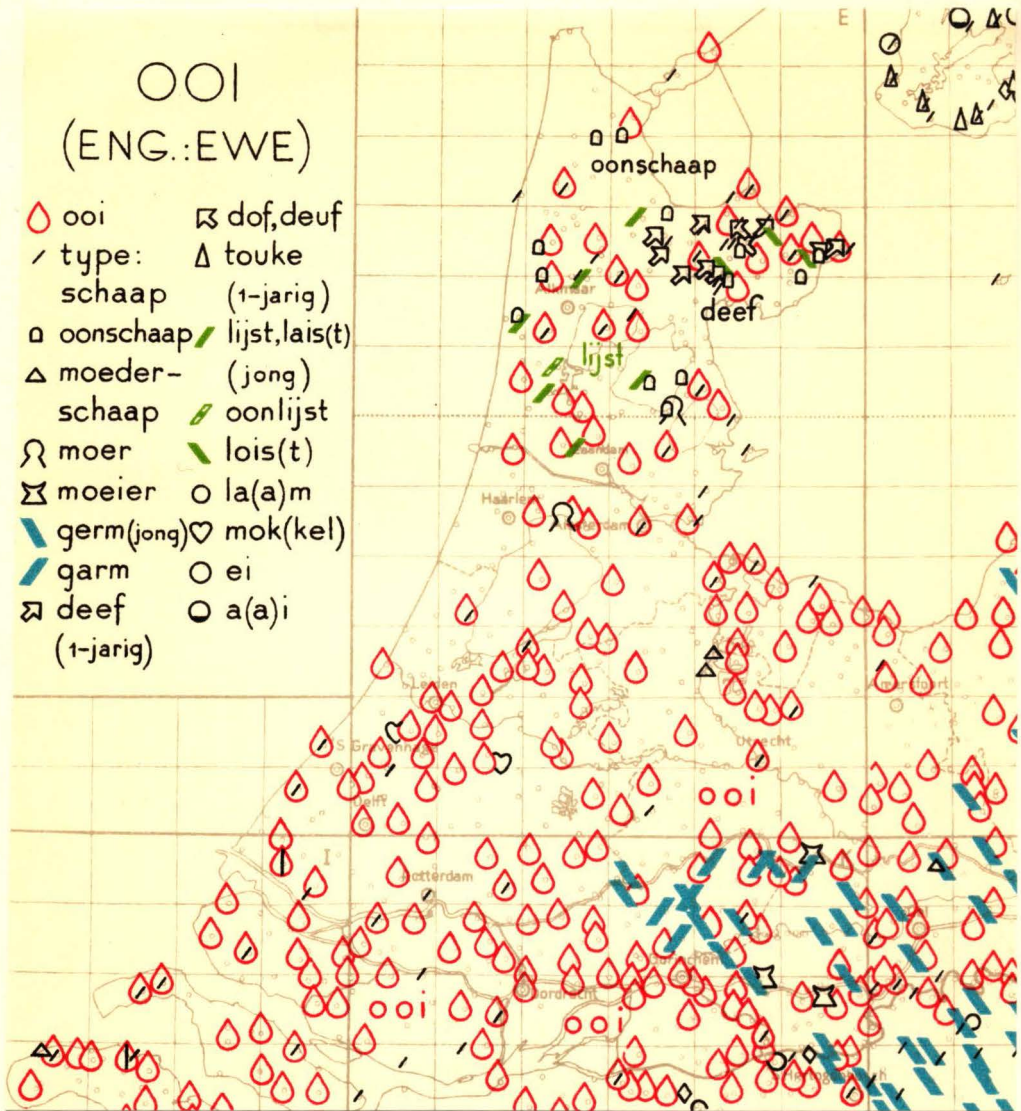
OOI
(ENG.:EWE)

ooi
type: schaap
oonschaap
moederschaap
moer
moeier
germ(jong)
garm
deef (1-jarig)
dof,deuf
touke (1-jarig)
lijst,lais(t) (jong)
oonlijst
lois(t)
la(a)m
mok(kel)
ei
a(a)i

E
oonschaap
Alkmaar
deef
lijst
Zaandam
Haarlem
Amsterdam
Leiden
Amersfoort
'S Gravenhage
Utrecht
Delft
ooi
I
Rotterdam
Gorinchem
Dordrecht
ooi
ooi